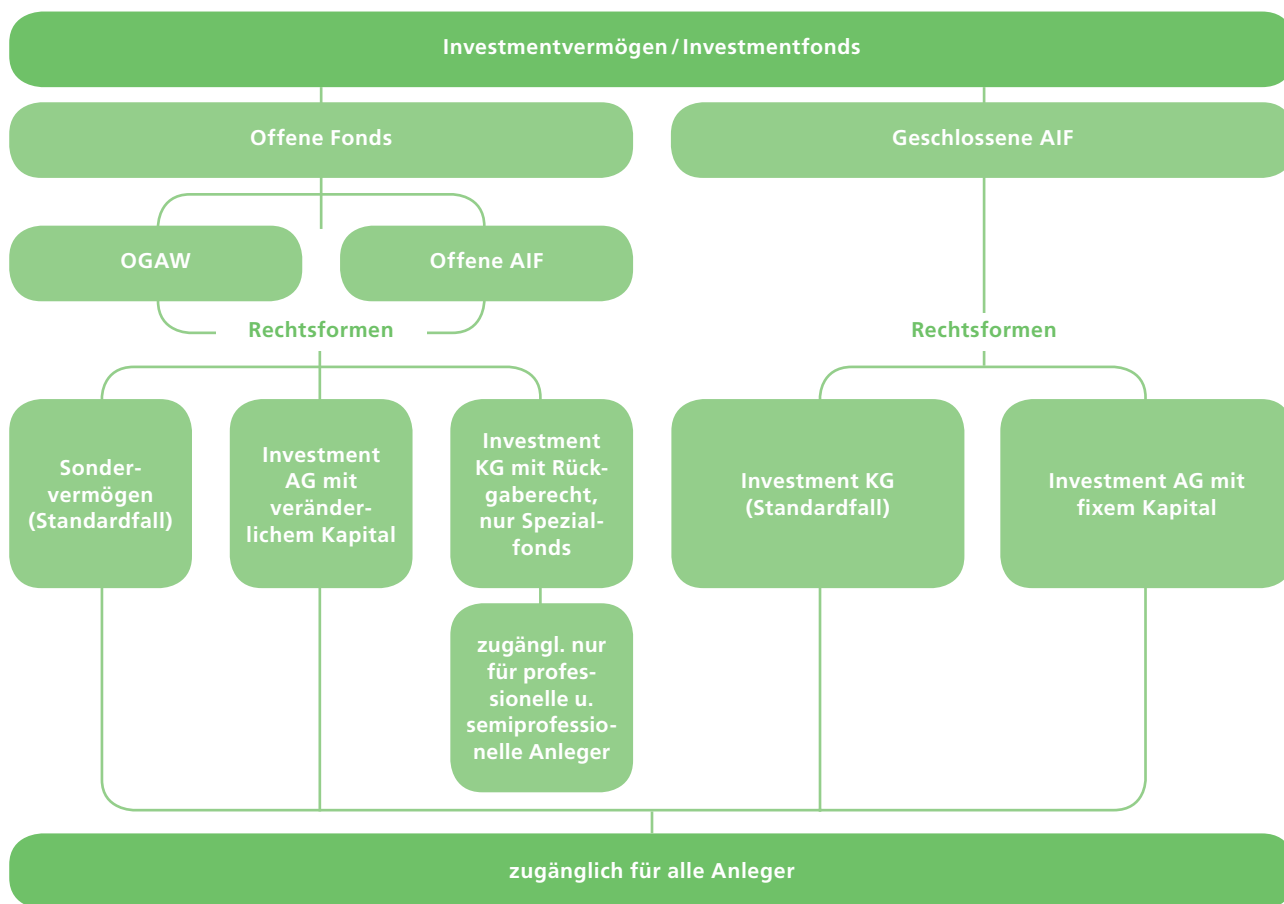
Investmentvermögen / Investmentfonds

Offene Fonds

Geschlossene AIF

OGAW

Offene AIF

Rechtsformen

Rechtsformen

Sondervermögen (Standardfall)

Investment AG mit veränderlichem Kapital

Investment KG mit Rückgaberecht, nur Spezialfonds

zugängl. nur für professionelle u. semiprofessionelle Anleger

Investment KG (Standardfall)

Investment AG mit fixem Kapital

zugänglich für alle Anleger